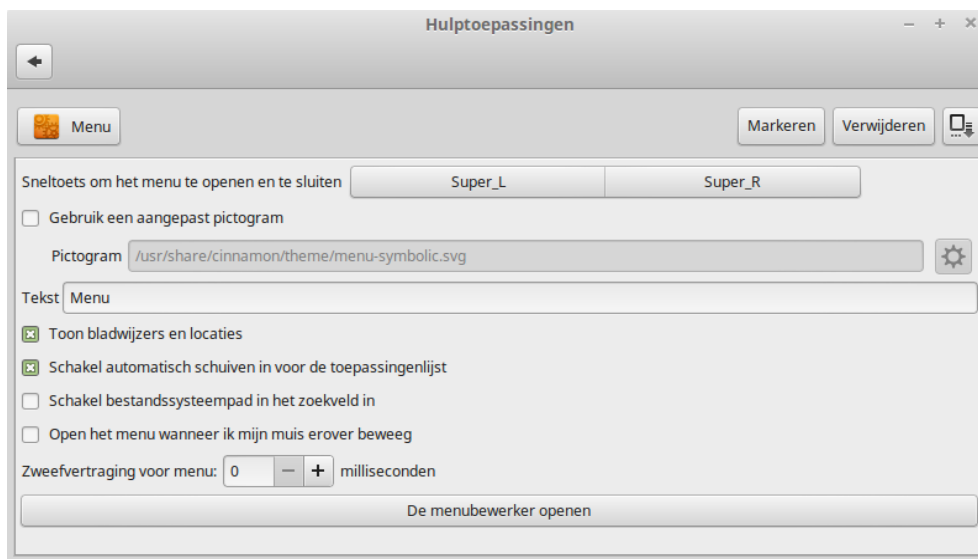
Hulptoepassingen

Menu

Markeren

Verwijderen

Sneltoets om het menu te openen en te sluiten

Super_L

Super_R

Gebruik een aangepast pictogram

Pictogram /usr/share/cinnamon/theme/menu-symbolic.svg

Tekst Menu

Toon bladwijzers en locaties

Schakel automatisch schuiven in voor de toepassingenlijst

Schakel bestandssysteempad in het zoekveld in

Open het menu wanneer ik mijn muis erover beweeg

Zweefvertraging voor menu: 0 − + milliseconden

De menubewerker openen